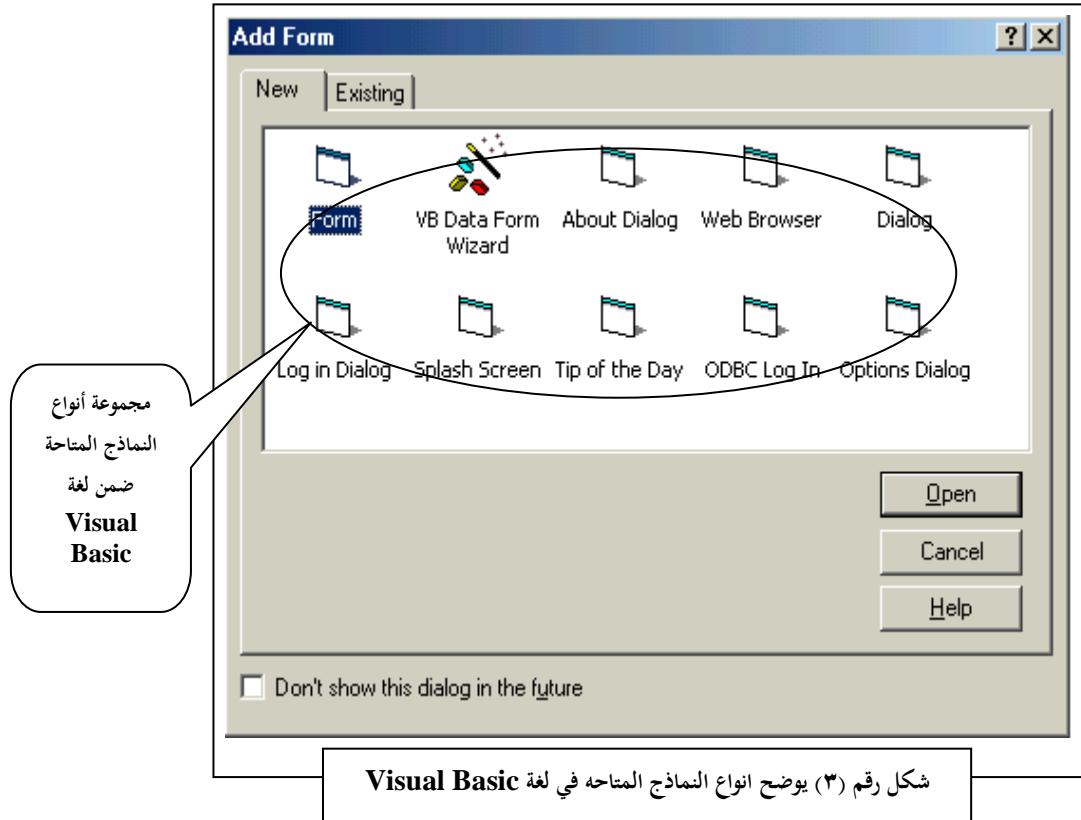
Add Form

?

New

Existing

Form

VB Data Form Wizard

About Dialog

Web Browser

Dialog

Log in Dialog

Splash Screen

Tip of the Day

ODBC Log In

Options Dialog

مجموعة أنواع النماذج المتاحة ضمن لغة Visual Basic

Open

Cancel

Help

Don't show this dialog in the future

شكل رقم (٣) يوضح انواع النماذج المتاحه في لغة Visual Basic